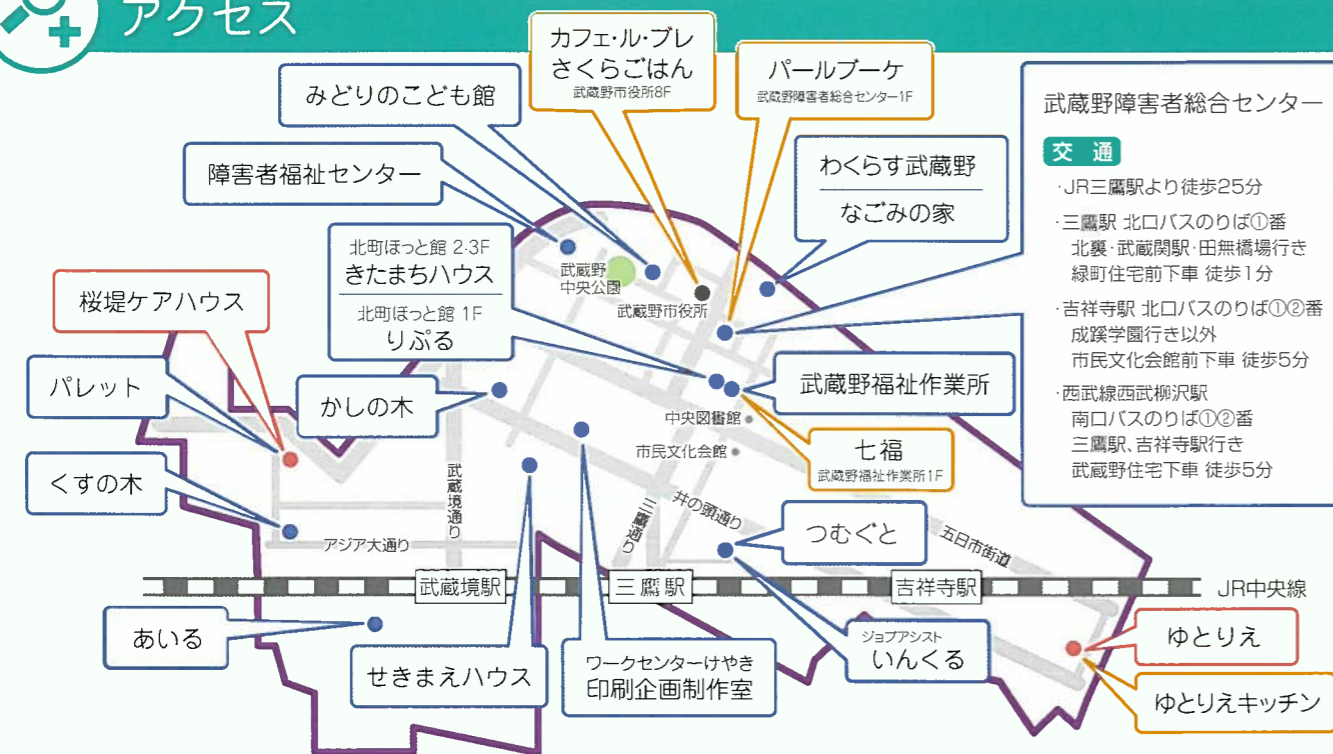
アクセス

カフェ・ル・ブレ
さくらごはん
武蔵野市役所8F

パールブーケ
武蔵野障害者総合センター1F

みどりのこども館

障害者福祉センター

わくらす武蔵野

なごみの家

武蔵野障害者総合センター

交 通

・JR三鷹駅より徒歩25分

・三鷹駅 北口バスのりば①番
北裏・武蔵関駅・田無橋場行き
緑町住宅前下車 徒歩1分

・吉祥寺駅 北口バスのりば①②番
成蹊学園行き以外
市民文化会館前下車 徒歩5分

・西武線西武柳沢駅
南口バスのりば①②番
三鷹駅、吉祥寺駅行き
武蔵野住宅前下車 徒歩5分

北町ほっと館 2·3F
きたまちハウス

北町ほっと館 1F
りぶる

武蔵野中央公園

武蔵野市役所

桜堤ケアハウス

パレット

かしの木

武蔵野福祉作業所

中央図書館

七福
武蔵野福祉作業所1F

市民文化会館

くすの木

武蔵境通り

アジア大通り

井の頭通り

三鷹通り

五日市街道

つむぐと

武蔵境駅

三鷹駅

吉祥寺駅

JR中央線

あいる

せきまえハウス

ワークセンターけやき
印刷企画制作室

ジョブアシスト
いんくる

ゆとりえ

ゆとりえキッチン